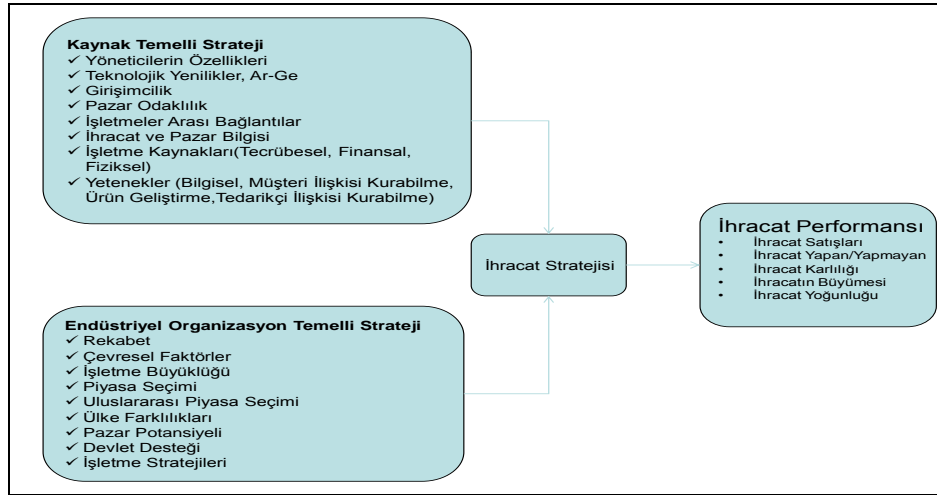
Kaynak Temelli Strateji
✓ Yöneticilerin Özellikleri
✓ Teknolojik Yenilikler, Ar-Ge
✓ Girişimcilik
✓ Pazar Odaklılık
✓ İşletmeler Arası Bağlantılar
✓ İhracat ve Pazar Bilgisi
✓ İşletme Kaynakları(Tecrübesel, Finansal, Fiziksel)
✓ Yetenekler (Bilgisel, Müşteri İlişkisi Kurabilme, Ürün Geliştirme,Tedarikçi İlişkisi Kurabilme)

İhracat Stratejisi

İhracat Performansı
• İhracat Satışları
• İhracat Yapan/Yapmayan
• İhracat Karlılığı
• İhracatın Büyümesi
• İhracat Yoğunluğu

Endüstriyel Organizasyon Temelli Strateji
✓ Rekabet
✓ Çevresel Faktörler
✓ İşletme Büyüklüğü
✓ Piyasa Seçimi
✓ Uluslararası Piyasa Seçimi
✓ Ülke Farklılıkları
✓ Pazar Potansiyeli
✓ Devlet Desteği
✓ İşletme Stratejileri